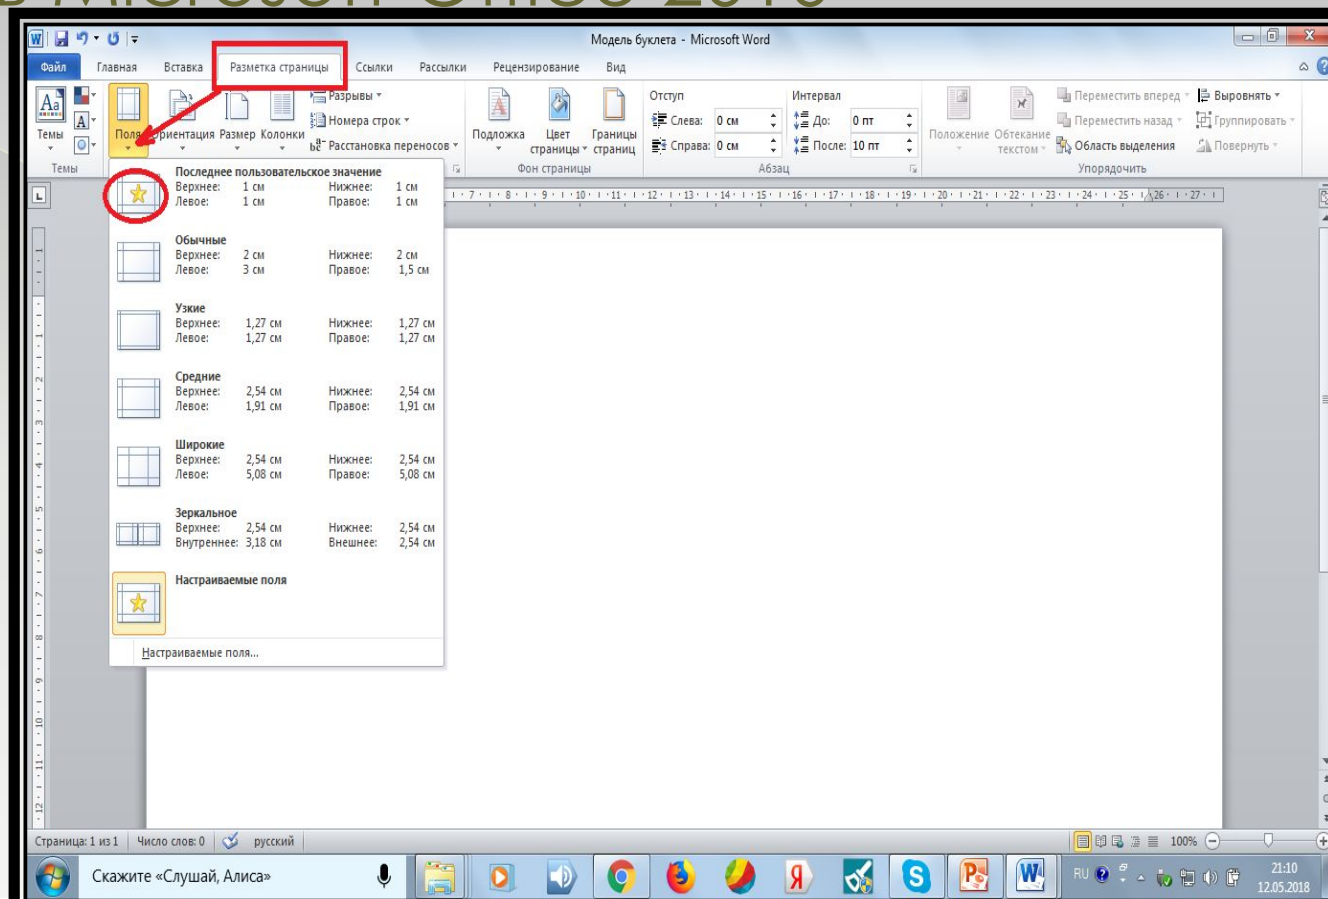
Модель буклета - Microsoft Word

Файл | Главная | Вставка | Разметка страницы | Ссылки | Рассылки | Рецензирование | Вид

Темы | Поля | Ориентация | Размер | Колонки | Разрывы | Номера строк | Расстановка переносов | Подложка | Цвет страницы | Границы страниц | Отступ | Слева: 0 см | Справа: 0 см | Интервал | До: 0 пт | После: 10 пт | Положение | Обтекание текстом | Переместить вперед | Переместить назад | Область выделения | Выровнять | Группировать | Повернуть

Темы | Фон страницы | Абзац | Упорядочить

Последнее пользовательское значение
Верхнее: 1 см Нижнее: 1 см
Левое: 1 см Правое: 1 см

Обычные
Верхнее: 2 см Нижнее: 2 см
Левое: 3 см Правое: 1,5 см

Узкие
Верхнее: 1,27 см Нижнее: 1,27 см
Левое: 1,27 см Правое: 1,27 см

Средние
Верхнее: 2,54 см Нижнее: 2,54 см
Левое: 1,91 см Правое: 1,91 см

Широкие
Верхнее: 2,54 см Нижнее: 2,54 см
Левое: 5,08 см Правое: 5,08 см

Зеркальное
Верхнее: 2,54 см Нижнее: 2,54 см
Внутреннее: 3,18 см Внешнее: 2,54 см

Настраиваемые поля

Настраиваемые поля...

Страница: 1 из 1 | Число слов: 0 | русский | 100%

Скажите «Слушай, Алиса»

RU 21:10 12.05.2018